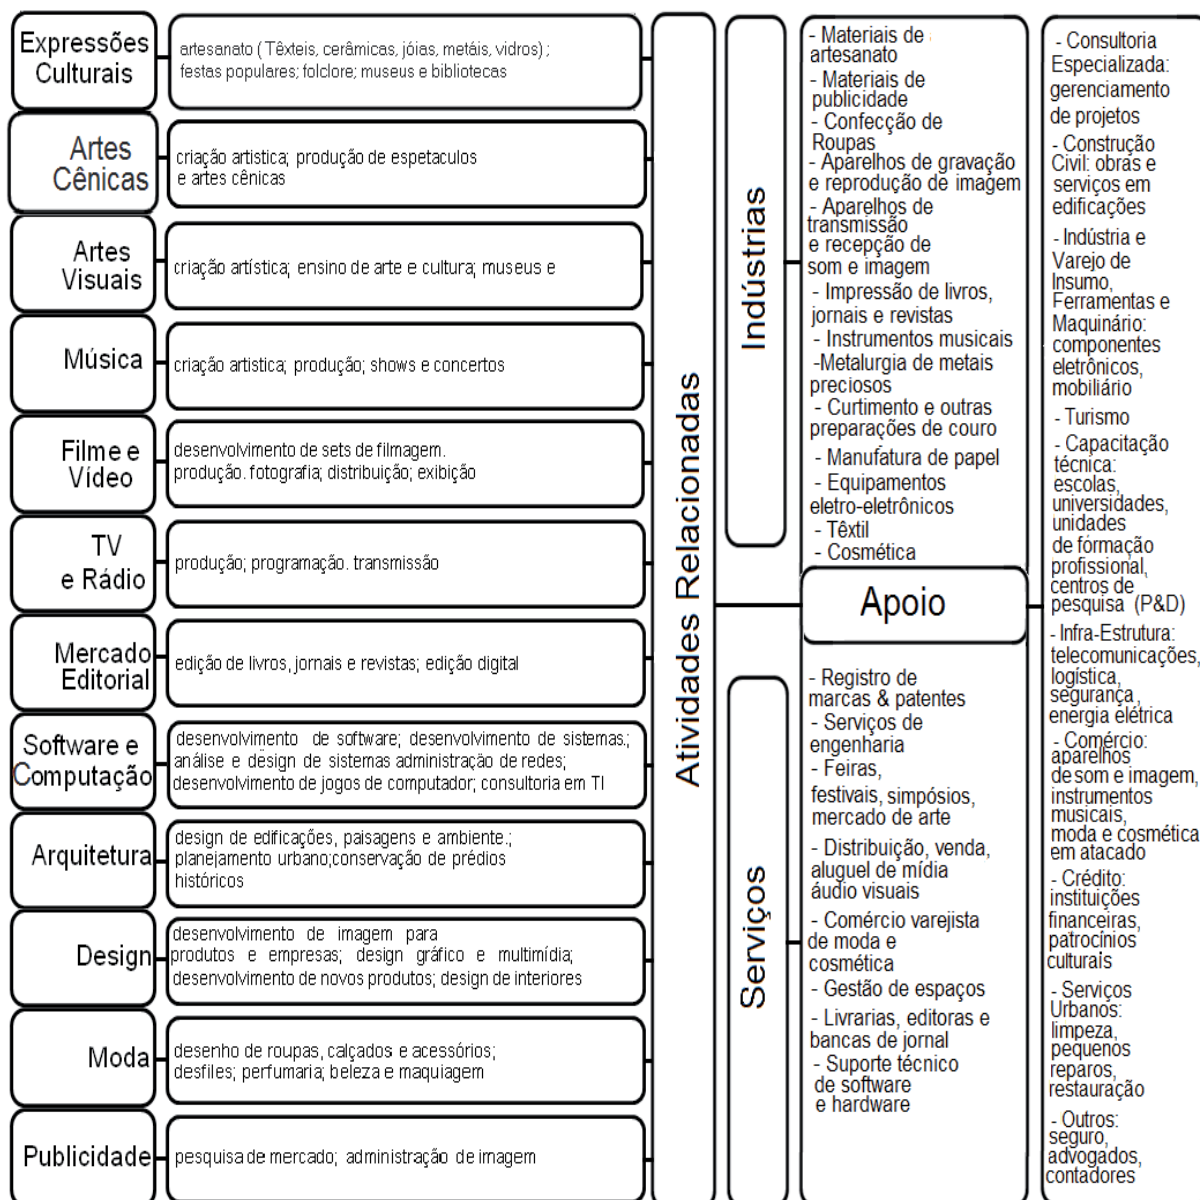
Expressões Culturais
artesanato ( Têxteis, cerâmicas, jóias, metáis, vidros) ; festas populares; folclore; museus e bibliotecas

Artes Cênicas
criação artistica; produção de espetaculos e artes cênicas

Artes Visuais
criação artística; ensino de arte e cultura; museus e

Música
criação artistica; produção; shows e concertos

Filme e Vídeo
desenvolvimento de sets de filmagem. produção. fotografia; distribuição; exibição

TV e Rádio
produção; programação. transmissão

Mercado Editorial
edição de livros, jornais e revistas; edição digital

Software e Computação
desenvolvimento de software; desenvolvimento de sistemas.; análise e design de sistemas administração de redes; desenvolvimento de jogos de computador; consultoria em TI

Arquitetura
design de edificações, paisagens e ambiente.; planejamento urbano;conservação de prédios históricos

Design
desenvolvimento de imagem para produtos e empresas; design gráfico e multimídia; desenvolvimento de novos produtos; design de interiores

Moda
desenho de roupas, calçados e acessórios; desfiles; perfumaria; beleza e maquiagem

Publicidade
pesquisa de mercado; administração de imagem

Atividades Relacionadas

Indústrias
- Materiais de artesanato
- Materiais de publicidade
- Confecção de Roupas
- Aparelhos de gravação e reprodução de imagem
- Aparelhos de transmissão e recepção de som e imagem
- Impressão de livros, jornais e revistas
- Instrumentos musicais
-Metalurgia de metais preciosos
- Curtimento e outras preparações de couro
- Manufatura de papel
- Equipamentos eletro-eletrônicos
- Têxtil
- Cosmética

Apoio

Serviços
- Registro de marcas & patentes
- Serviços de engenharia
- Feiras, festivais, simpósios, mercado de arte
- Distribuição, venda, aluguel de mídia áudio visuais
- Comércio varejista de moda e cosmética
- Gestão de espaços
- Livrarias, editoras e bancas de jornal
- Suporte técnico de software e hardware

- Consultoria Especializada: gerenciamento de projetos
- Construção Civil: obras e serviços em edificações
- Indústria e Varejo de Insumo, Ferramentas e Maquinário: componentes eletrônicos, mobiliário
- Turismo
- Capacitação técnica: escolas, universidades, unidades de formação profissional, centros de pesquisa (P&D)
- Infra-Estrutura: telecomunicações, logística, segurança, energia elétrica
- Comércio: aparelhos de som e imagem, instrumentos musicais, moda e cosmética em atacado
- Crédito: instituições financeiras, patrocínios culturais
- Serviços Urbanos: limpeza, pequenos reparos, restauração
- Outros: seguro, advogados, contadores